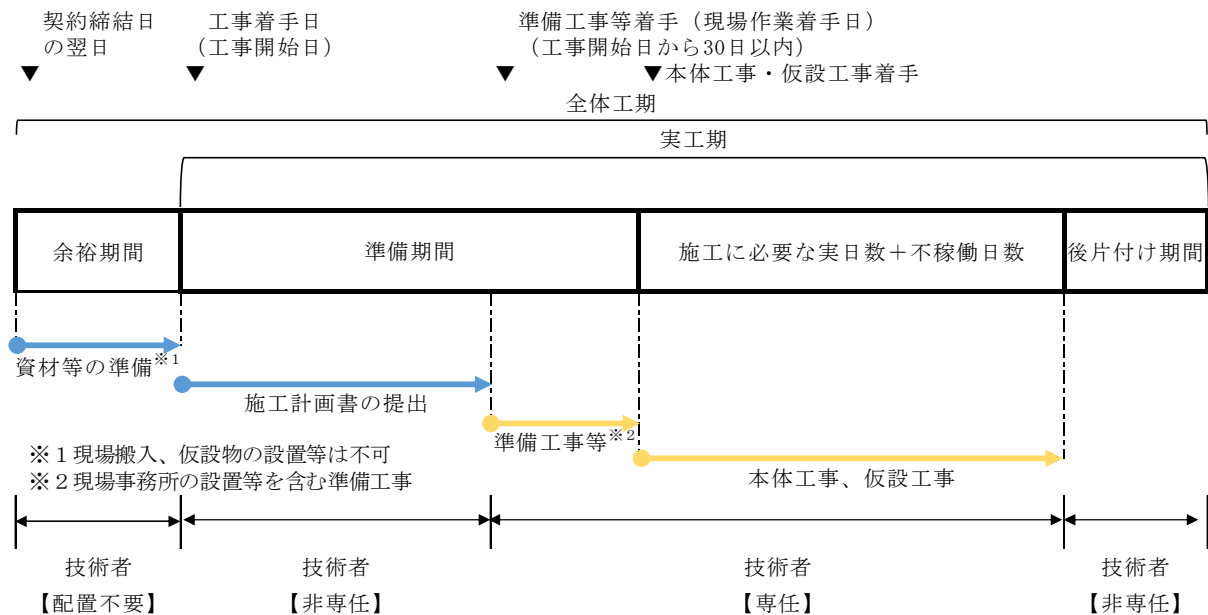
契約締結日の翌日
▼

工事着手日
（工事開始日）
▼

準備工事等着手（現場作業着手日）
（工事開始日から30日以内）
▼

▼本体工事・仮設工事着手

全体工期

実工期

| 余裕期間 | 準備期間 | 施工に必要な実日数＋不稼働日数 | 後片付け期間 |
|---|---|---|---|

資材等の準備※１

施工計画書の提出

準備工事等※２

本体工事、仮設工事

※１現場搬入、仮設物の設置等は不可
※２現場事務所の設置等を含む準備工事

技術者
【配置不要】

技術者
【非専任】

技術者
【専任】

技術者
【非専任】